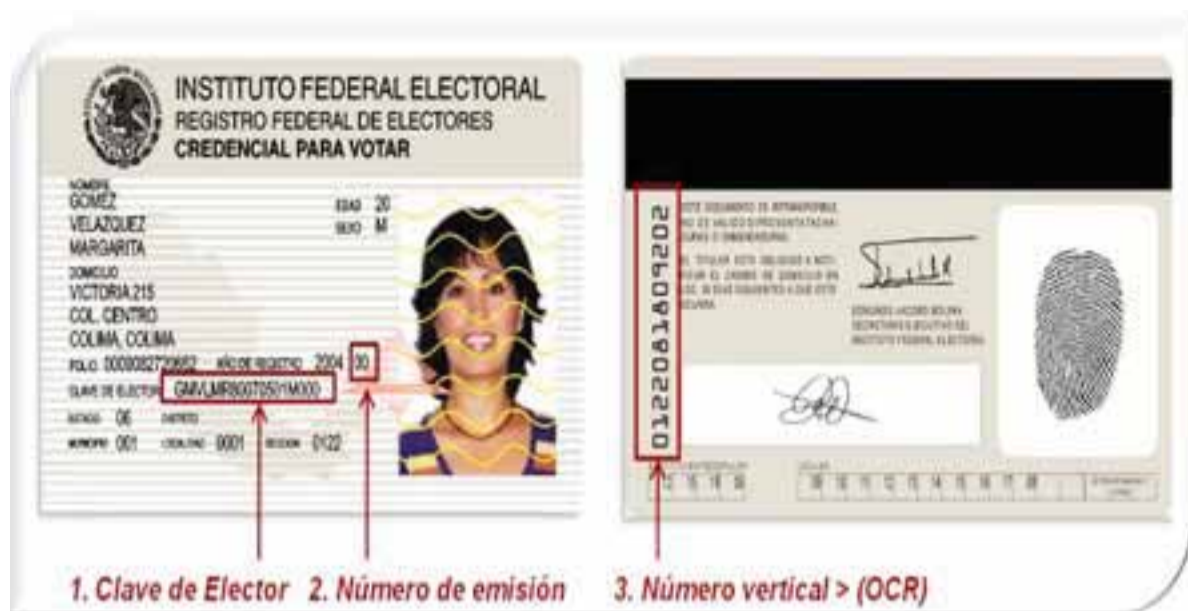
INSTITUTO FEDERAL ELECTORAL
REGISTRO FEDERAL DE ELECTORES
CREDENCIAL PARA VOTAR

NOMBRE
GOMEZ
VELAZQUEZ
MARGARITA
EDAD 20
SEXO M
DOMICILIO
VICTORIA 215
COL. CENTRO
COLIMA, COLIMA
FOLIO 0000827306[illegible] AÑO DE REGISTRO 2004 00
CLAVE DE ELECTOR GMVLMR80070501M000
ESTADO 06 DISTRITO
MUNICIPIO 001 LOCALIDAD 0001 SECCION 0122

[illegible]

0122081609202

1. Clave de Elector 2. Número de emisión 3. Número vertical > (OCR)